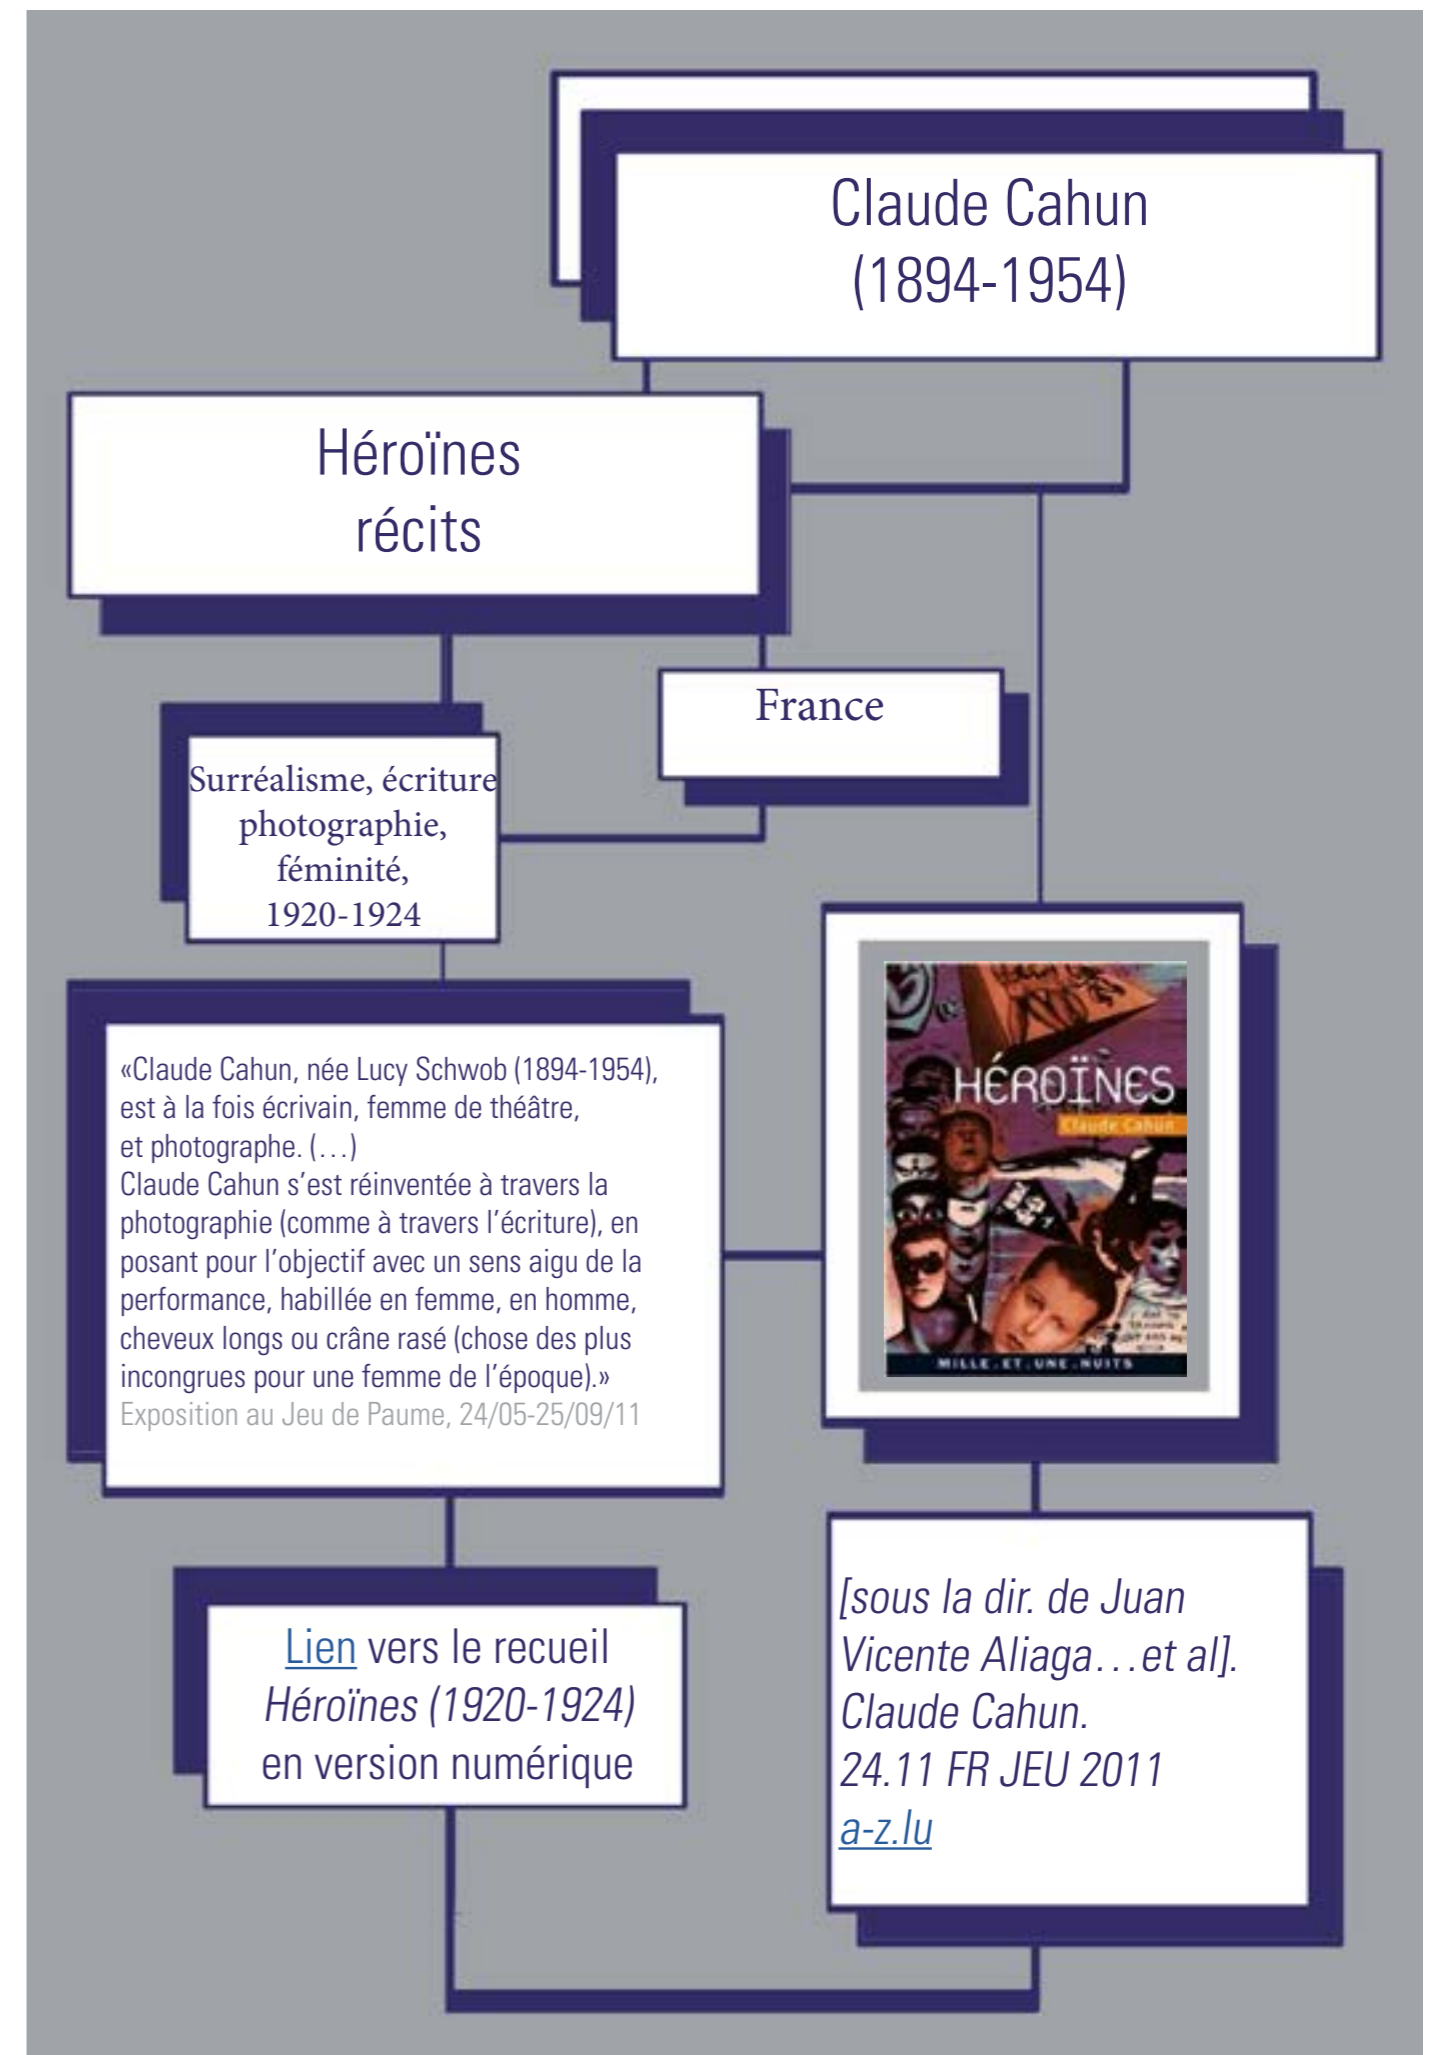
Claude Cahun
(1894-1954)

Héroïnes
récits

France

Surréalisme, écriture
photographie,
féminité,
1920-1924

«Claude Cahun, née Lucy Schwob (1894-1954), est à la fois écrivain, femme de théâtre, et photographe. (…)
Claude Cahun s'est réinventée à travers la photographie (comme à travers l'écriture), en posant pour l'objectif avec un sens aigu de la performance, habillée en femme, en homme, cheveux longs ou crâne rasé (chose des plus incongrues pour une femme de l'époque).»
Exposition au Jeu de Paume, 24/05-25/09/11

HÉROÏNES
Claude Cahun
MILLE.ET.UNE.NUITS

Lien vers le recueil
Héroïnes (1920-1924)
en version numérique

[sous la dir. de Juan Vicente Aliaga…et al].
Claude Cahun.
24.11 FR JEU 2011
a-z.lu